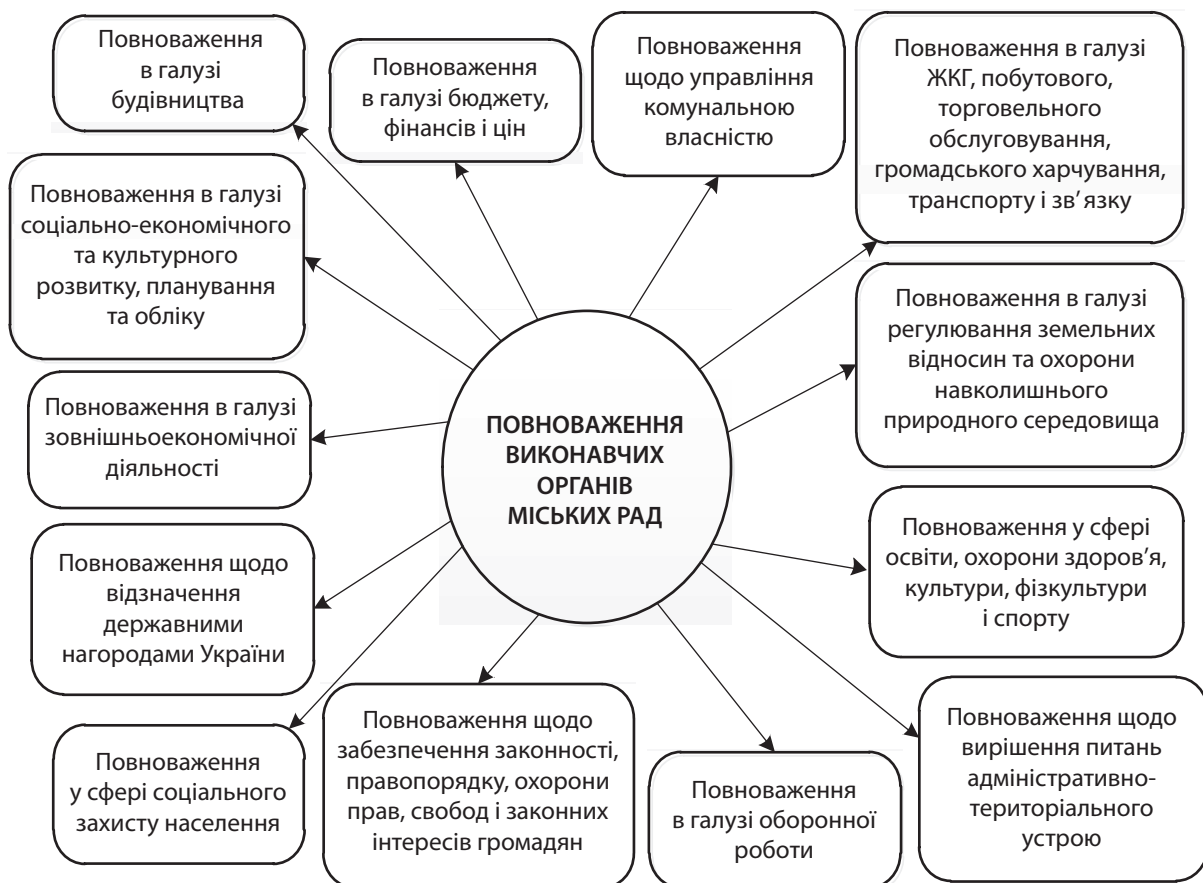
ПОВНОВАЖЕННЯ ВИКОНАВЧИХ ОРГАНІВ МІСЬКИХ РАД

Повноваження в галузі будівництва

Повноваження в галузі бюджету, фінансів і цін

Повноваження щодо управління комунальною власністю

Повноваження в галузі ЖКГ, побутового, торговельного обслуговування, громадського харчування, транспорту і зв’язку

Повноваження в галузі соціально-економічного та культурного розвитку, планування та обліку

Повноваження в галузі регулювання земельних відносин та охорони навколишнього природного середовища

Повноваження в галузі зовнішньоекономічної діяльності

Повноваження у сфері освіти, охорони здоров’я, культури, фізкультури і спорту

Повноваження щодо відзначення державними нагородами України

Повноваження щодо вирішення питань адміністративно-територіального устрою

Повноваження у сфері соціального захисту населення

Повноваження щодо забезпечення законності, правопорядку, охорони прав, свобод і законних інтересів громадян

Повноваження в галузі оборонної роботи